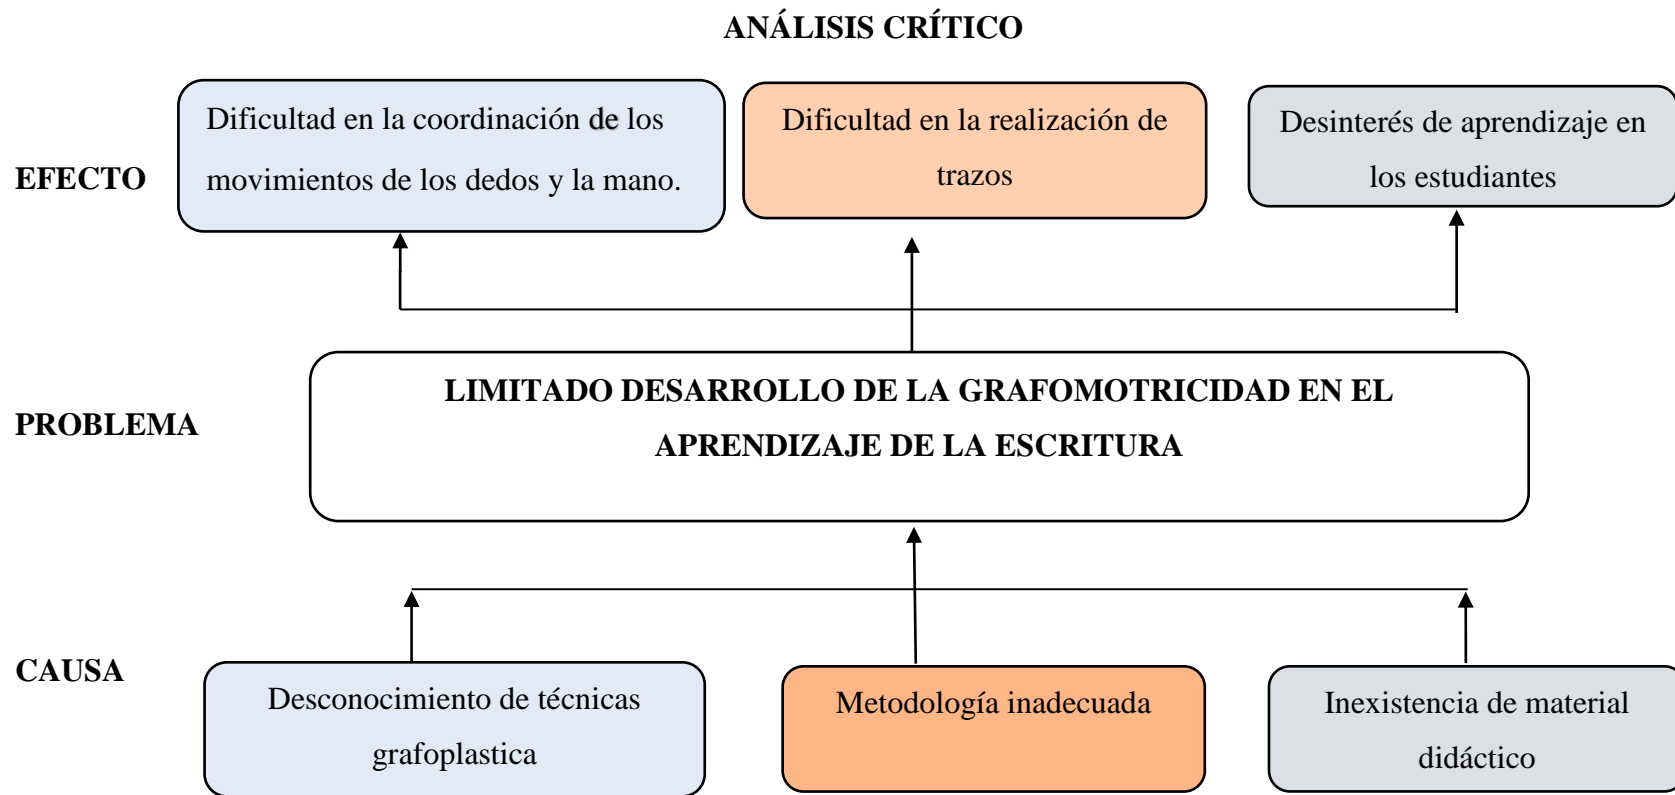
ANÁLISIS CRÍTICO

EFECTO

Dificultad en la coordinación de los movimientos de los dedos y la mano.

Dificultad en la realización de trazos

Desinterés de aprendizaje en los estudiantes

PROBLEMA

LIMITADO DESARROLLO DE LA GRAFOMOTRICIDAD EN EL APRENDIZAJE DE LA ESCRITURA

CAUSA

Desconocimiento de técnicas grafoplastica

Metodología inadecuada

Inexistencia de material didáctico